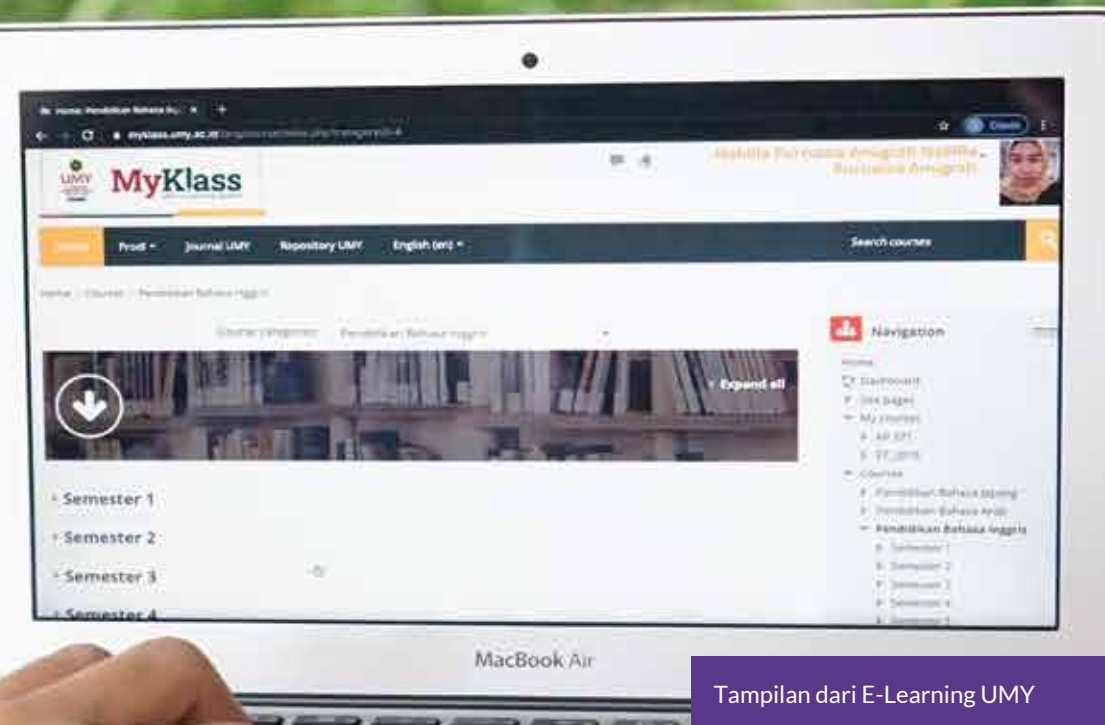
Home: Pendidikan Bahasa In... ×

myklass.umy.ac.id/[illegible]

UMY MyKlass

Nabilla Purnama Anugrah Nabilla Purnama Anugrah

Home Prodi Journal UMY Repository UMY English (en) Search courses

Home / Courses / Pendidikan Bahasa Inggris

Course categories: Pendidikan Bahasa Inggris

Expand all

Semester 1

Semester 2

Semester 3

Semester 4

Navigation

Home

Dashboard

Site pages

My courses

AR 3??

??_2019

Courses

Pendidikan Bahasa Jepang

Pendidikan Bahasa Arab

Pendidikan Bahasa Inggris

Semester 1

Semester 2

Semester 3

Semester 4

Semester 5

MacBook Air

Tampilan dari E-Learning UMY